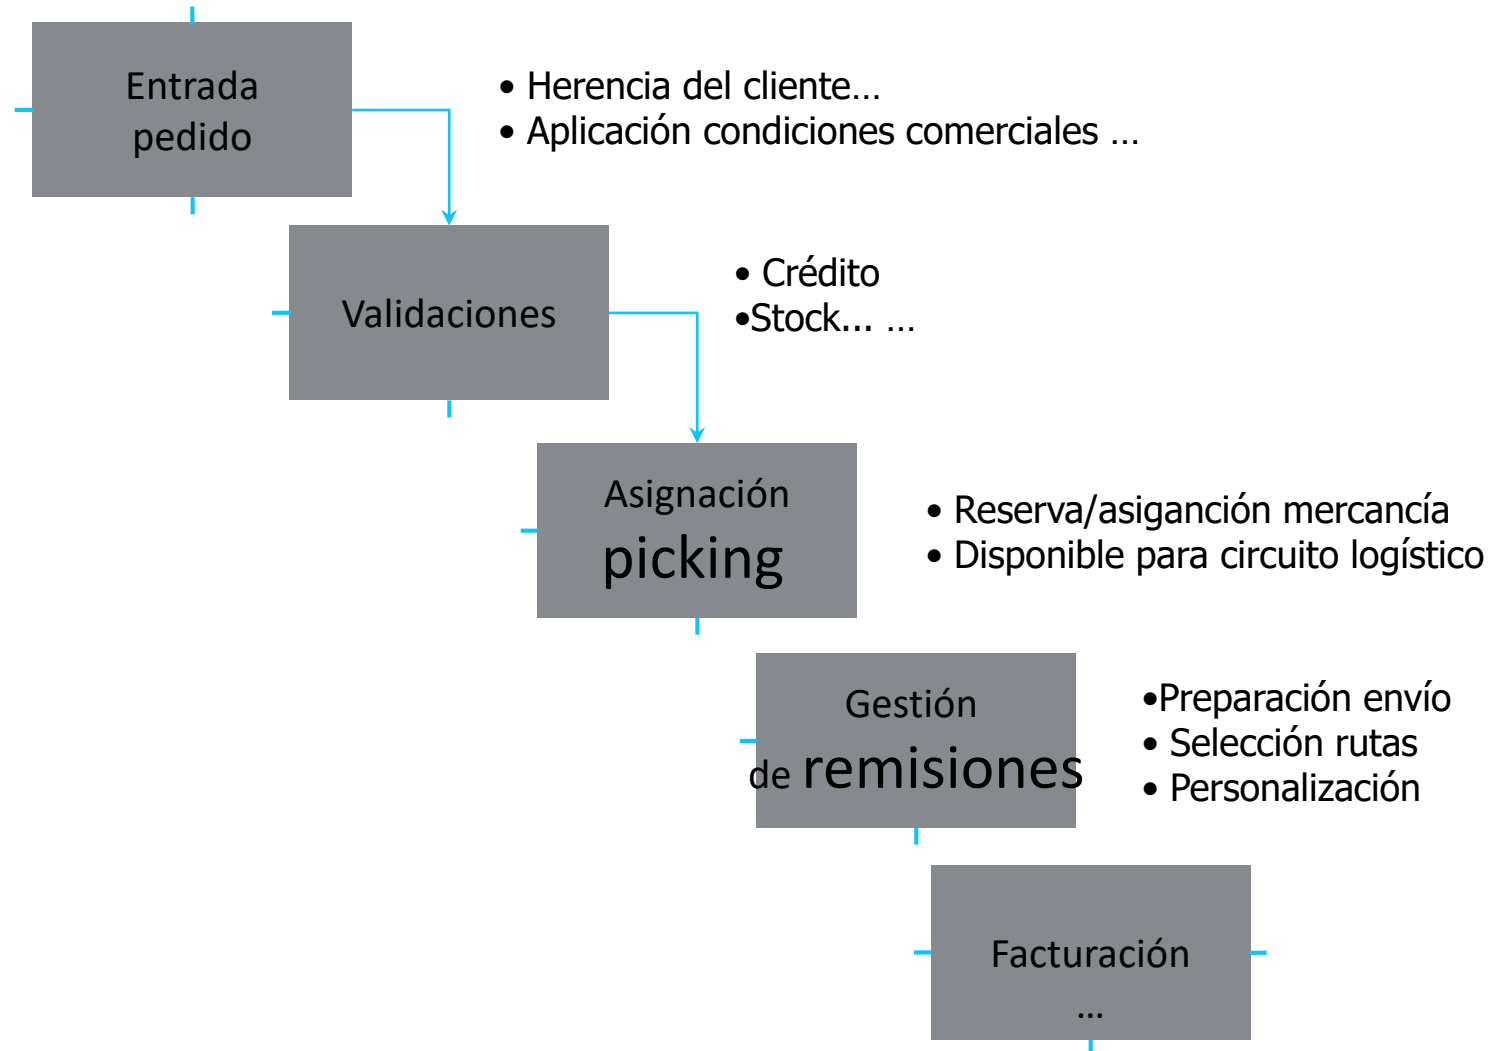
Entrada pedido

• Herencia del cliente…
• Aplicación condiciones comerciales …

Validaciones

• Crédito
•Stock... …

Asignación picking

• Reserva/asiganción mercancía
• Disponible para circuito logístico

Gestión de remisiones

•Preparación envío
• Selección rutas
• Personalización

Facturación …